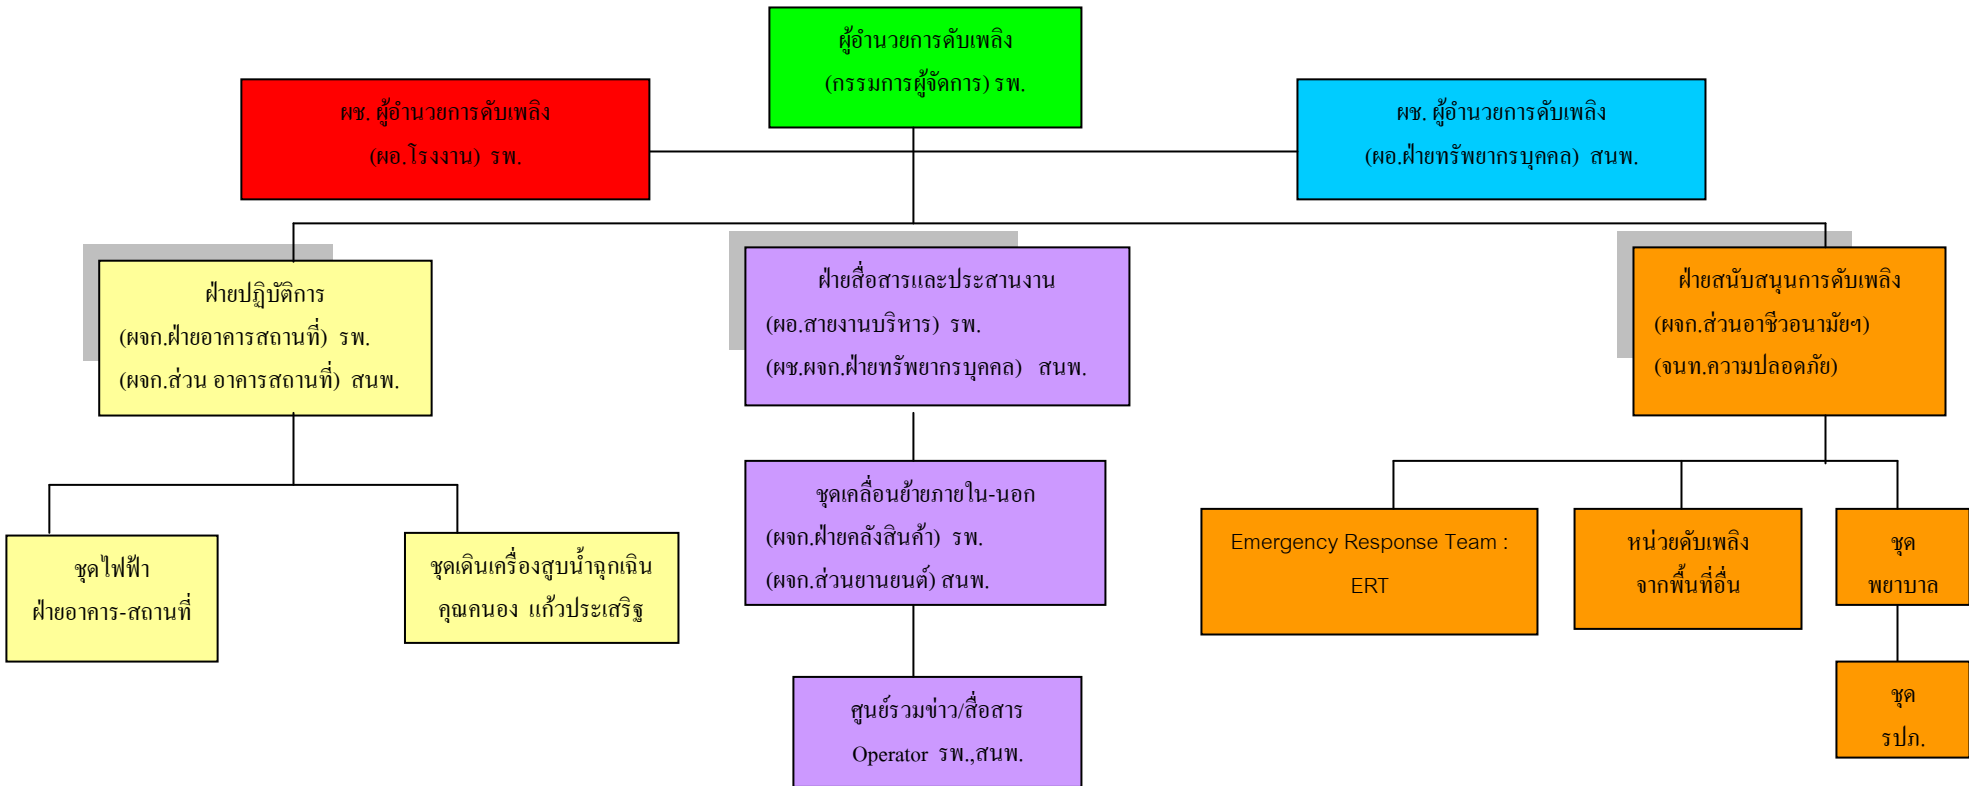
ผู้อำนวยการดับเพลิง
(กรรมการผู้จัดการ) รพ.

ผช. ผู้อำนวยการดับเพลิง
(ผอ.โรงงาน) รพ.

ผช. ผู้อำนวยการดับเพลิง
(ผอ.ฝ่ายทรัพยากรบุคคล) สนพ.

ฝ่ายปฏิบัติการ
(ผจก.ฝ่ายอาคารสถานที่) รพ.
(ผจก.ส่วน อาคารสถานที่) สนพ.

ฝ่ายสื่อสารและประสานงาน
(ผอ.สายงานบริหาร) รพ.
(ผช.ผจก.ฝ่ายทรัพยากรบุคคล) สนพ.

ฝ่ายสนับสนุนการดับเพลิง
(ผจก.ส่วนอาชีวอนามัยฯ)
(จนท.ความปลอดภัย)

ชุดไฟฟ้า
ฝ่ายอาคาร-สถานที่

ชุดเดินเครื่องสูบน้ำฉุกเฉิน
คุณคนอง แก้วประเสริฐ

ชุดเคลื่อนย้ายภายใน-นอก
(ผจก.ฝ่ายคลังสินค้า) รพ.
(ผจก.ส่วนยานยนต์) สนพ.

ศูนย์รวมข่าว/สื่อสาร
Operator รพ.,สนพ.

Emergency Response Team :
ERT

หน่วยดับเพลิง
จากพื้นที่อื่น

ชุด
พยาบาล

ชุด
รปภ.